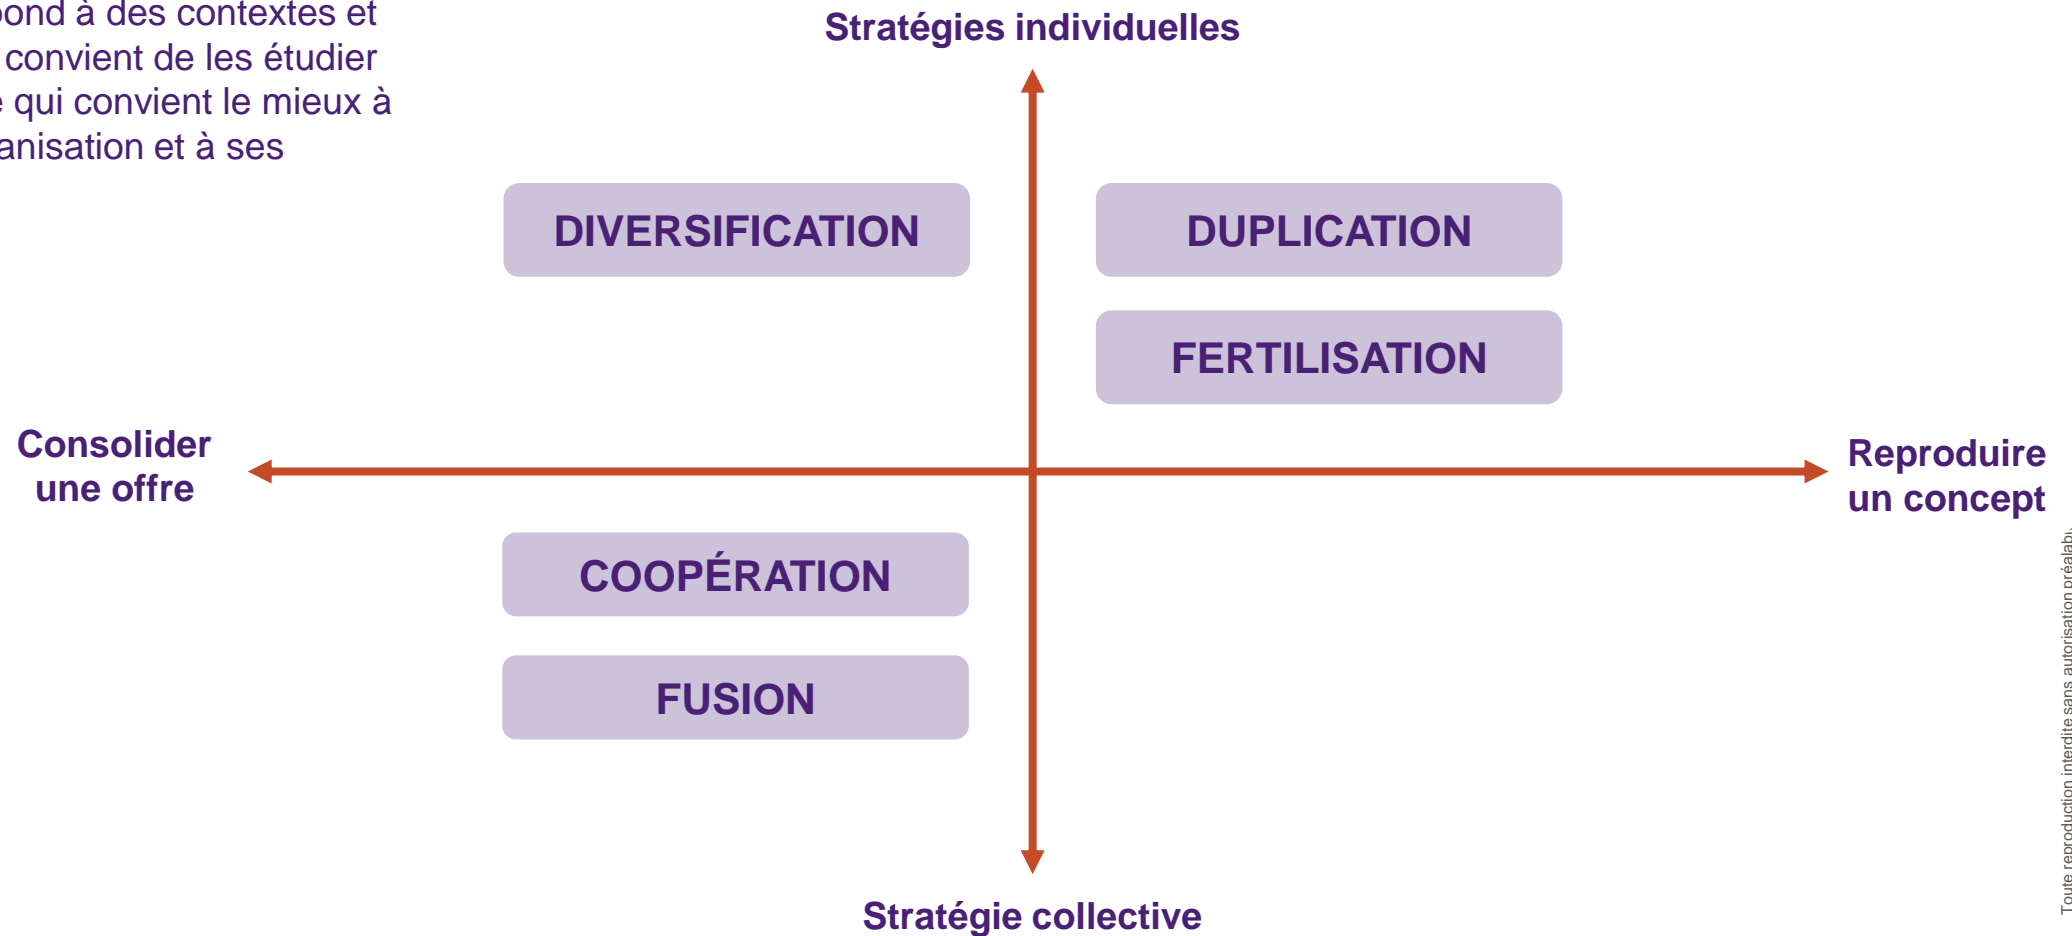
ond à des contextes et
convient de les étudier
qui convient le mieux à
anisation et à ses

Stratégies individuelles

DIVERSIFICATION

DUPLICATION

FERTILISATION

Consolider une offre

Reproduire un concept

COOPÉRATION

FUSION

Stratégie collective

Toute reproduction interdite sans autorisation préalab.